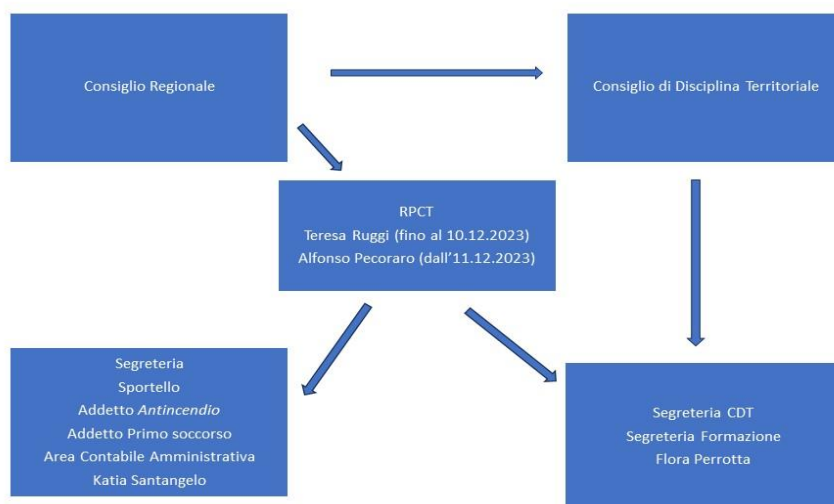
Consiglio Regionale

Consiglio di Disciplina Territoriale

RPCT
Teresa Ruggi (fino al 10.12.2023)
Alfonso Pecoraro (dall’11.12.2023)

Segreteria
Sportello
Addetto *Antincendio*
Addetto Primo soccorso
Area Contabile Amministrativa
Katia Santangelo

Segreteria CDT
Segreteria Formazione
Flora Perrotta